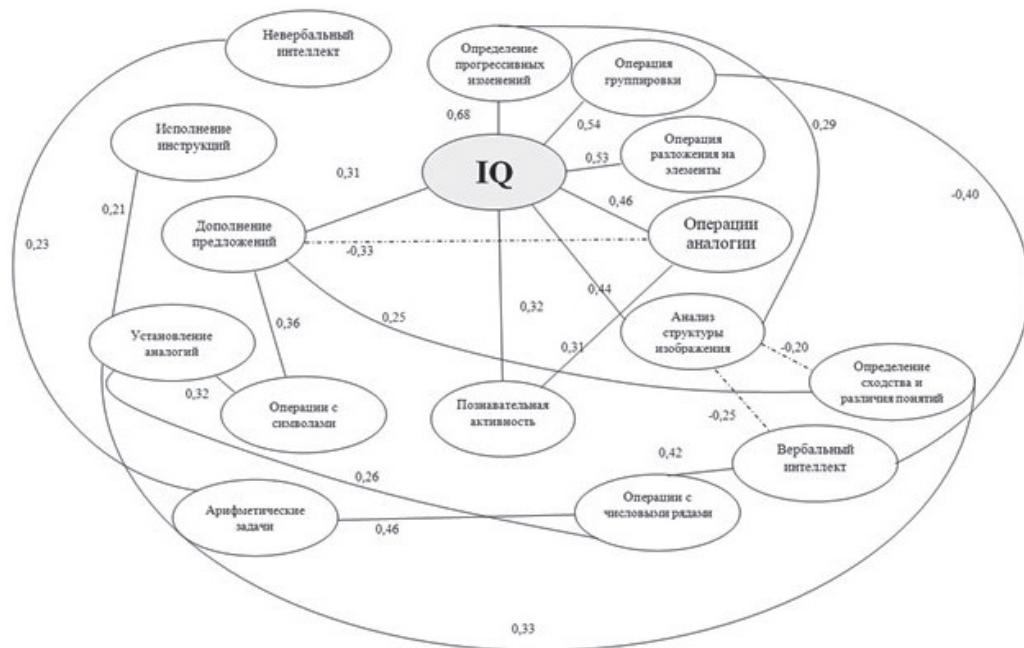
Невербальный интеллект

Определение прогрессивных изменений

Операция группировки

Исполнение инструкций

0,68

0,54

0,29

Операция разложения на элементы

0,53

0,31

IQ

0,21

-0,40

0,46

Дополнение предложений

Операции аналогии

0,23

-0,33

0,44

0,32

Установление аналогий

0,36

0,25

Анализ структуры изображения

0,31

-0,20

Определение сходства и различия понятий

0,32

Операции с символами

Познавательная активность

-0,25

0,42

Вербальный интеллект

0,26

Арифметические задачи

Операции с числовыми рядами

0,46

0,33